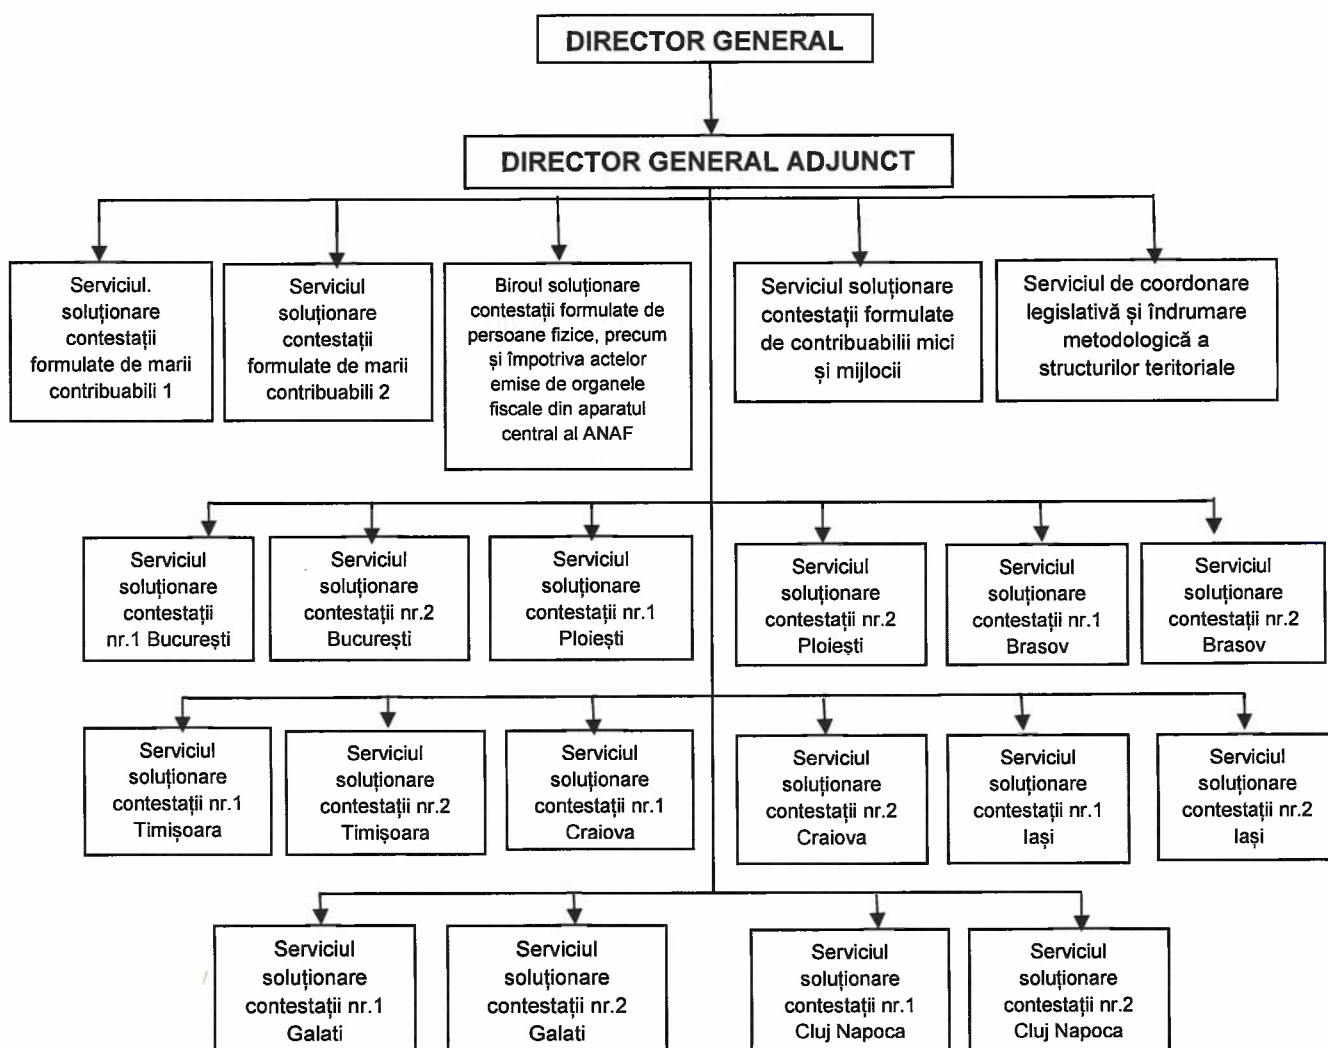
DIRECTOR GENERAL

DIRECTOR GENERAL ADJUNCT

Serviciul. soluționare contestații formulate de marii contribuabili 1

Serviciul soluționare contestații formulate de marii contribuabili 2

Biroul soluționare contestații formulate de persoane fizice, precum și împotriva actelor emise de organele fiscale din aparatul central al ANAF

Serviciul soluționare contestații formulate de contribuabilii mici și mijlocii

Serviciul de coordonare legislativă și îndrumare metodologică a structurilor teritoriale

Serviciul soluționare contestații nr.1 București

Serviciul soluționare contestații nr.2 București

Serviciul soluționare contestații nr.1 Ploiești

Serviciul soluționare contestații nr.2 Ploiești

Serviciul soluționare contestații nr.1 Brasov

Serviciul soluționare contestații nr.2 Brasov

Serviciul soluționare contestații nr.1 Timișoara

Serviciul soluționare contestații nr.2 Timișoara

Serviciul soluționare contestații nr.1 Craiova

Serviciul soluționare contestații nr.2 Craiova

Serviciul soluționare contestații nr.1 Iași

Serviciul soluționare contestații nr.2 Iași

Serviciul soluționare contestații nr.1 Galati

Serviciul soluționare contestații nr.2 Galati

Serviciul soluționare contestații nr.1 Cluj Napoca

Serviciul soluționare contestații nr.2 Cluj Napoca